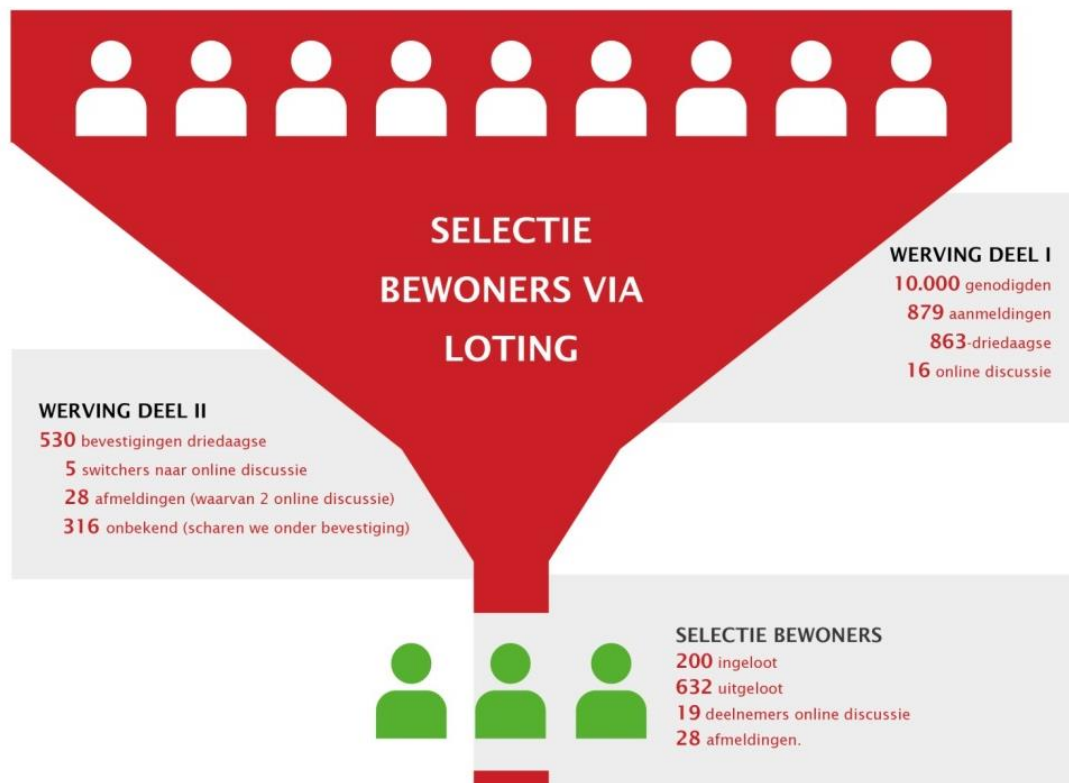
SELECTIE BEWONERS VIA LOTING

WERVING DEEL I
10.000 genodigden
879 aanmeldingen
863-driedaagse
16 online discussie

WERVING DEEL II
530 bevestigingen driedaagse
5 switchers naar online discussie
28 afmeldingen (waarvan 2 online discussie)
316 onbekend (scharen we onder bevestiging)

SELECTIE BEWONERS
200 ingeloot
632 uitgeloot
19 deelnemers online discussie
28 afmeldingen.